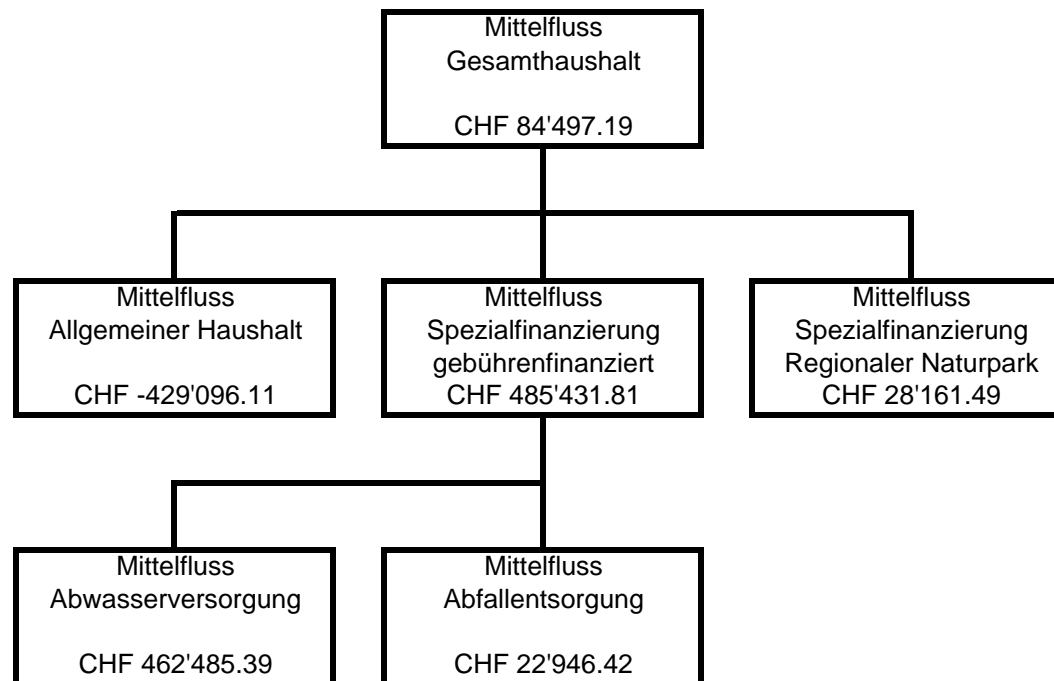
Mittelfluss
Gesamthaushalt

CHF 84'497.19

Mittelfluss
Allgemeiner Haushalt

CHF -429'096.11

Mittelfluss
Spezialfinanzierung
gebührenfinanziert
CHF 485'431.81

Mittelfluss
Spezialfinanzierung
Regionaler Naturpark
CHF 28'161.49

Mittelfluss
Abwasserversorgung

CHF 462'485.39

Mittelfluss
Abfallentsorgung

CHF 22'946.42